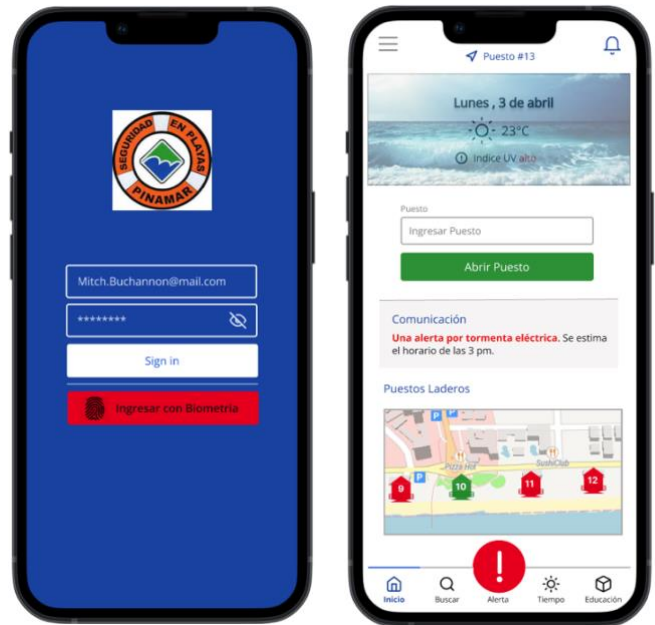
SEGURIDAD EN PLAYAS
PINAMAR

Mitch.Buchannon@mail.com

********

Sign in

Ingresar con Biometria

Puesto #13

Lunes , 3 de abril

23°C

Indice UV alto

Puesto

Ingresar Puesto

Abrir Puesto

Comunicación

Una alerta por tormenta eléctrica. Se estima el horario de las 3 pm.

Puestos Laderos

Pizza Hut

SushiClub

9

10

11

12

Inicio

Buscar

Alerta

Tiempo

Educación